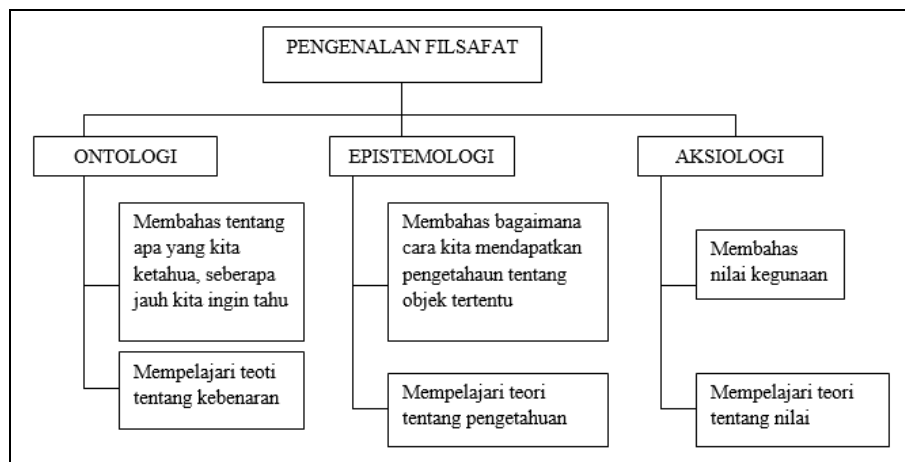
PENGENALAN FILSAFAT

ONTOLOGI

Membahas tentang apa yang kita ketahua, seberapa jauh kita ingin tahu

Mempelajari teoti tentang kebenaran

EPISTEMOLOGI

Membahas bagaimana cara kita mendapatkan pengetahaun tentang objek tertentu

Mempelajari teori tentang pengetahuan

AKSIOLOGI

Membahas nilai kegunaan

Mempelajari teori tentang nilai